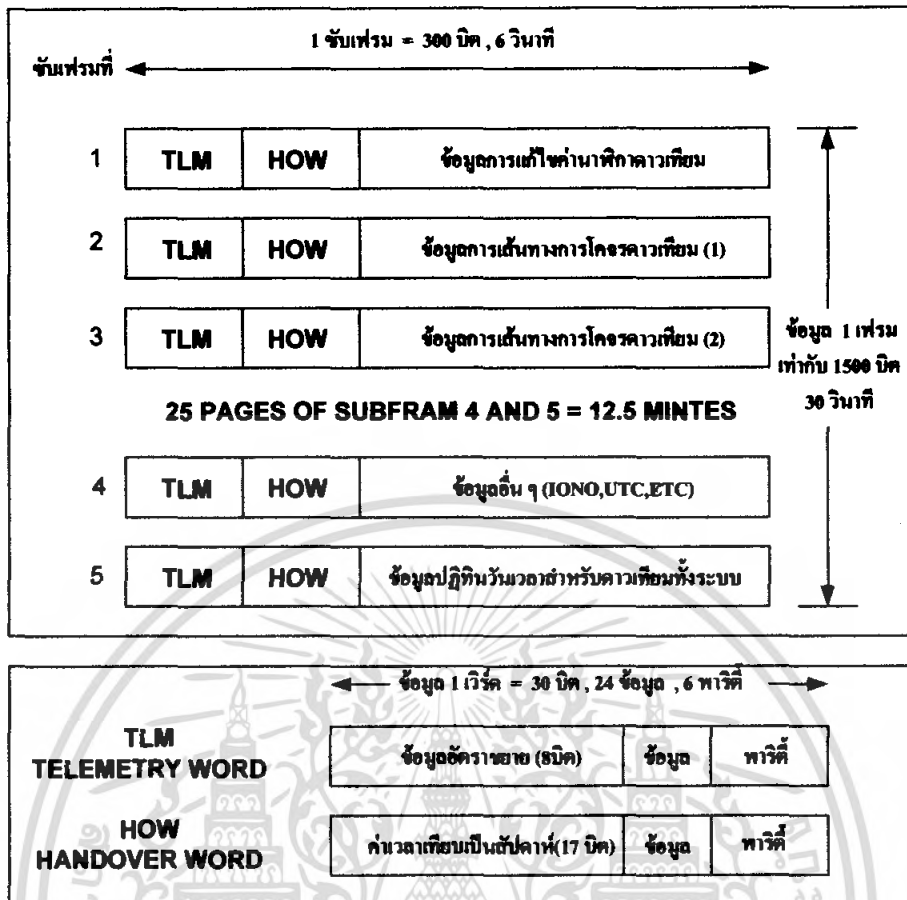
1 ซับเฟรม = 300 บิต , 6 วินาที

ซับเฟรมที่

1 TLM HOW ข้อมูลการแก้ไขค่านาฬิกาดาวเทียม

2 TLM HOW ข้อมูลการเส้นทางการโคจรดาวเทียม (1)

3 TLM HOW ข้อมูลการเส้นทางการโคจรดาวเทียม (2)

ข้อมูล 1 เฟรม เท่ากับ 1500 บิต 30 วินาที

25 PAGES OF SUBFRAM 4 AND 5 = 12.5 MINTES

4 TLM HOW ข้อมูลอื่น ๆ (IONO,UTC,ETC)

5 TLM HOW ข้อมูลปฏิทินวันเวลาสำหรับดาวเทียมทั้งระบบ

ข้อมูล 1 เวิร์ด = 30 บิต , 24 ข้อมูล , 6 พาริตี้

TLM
TELEMETRY WORD

ข้อมูลอัตราขยาย (8บิต) | ข้อมูล | พาริตี้

HOW
HANDOVER WORD

ค่าเวลาเทียบเป็นสัปดาห์(17 บิต) | ข้อมูล | พาริตี้